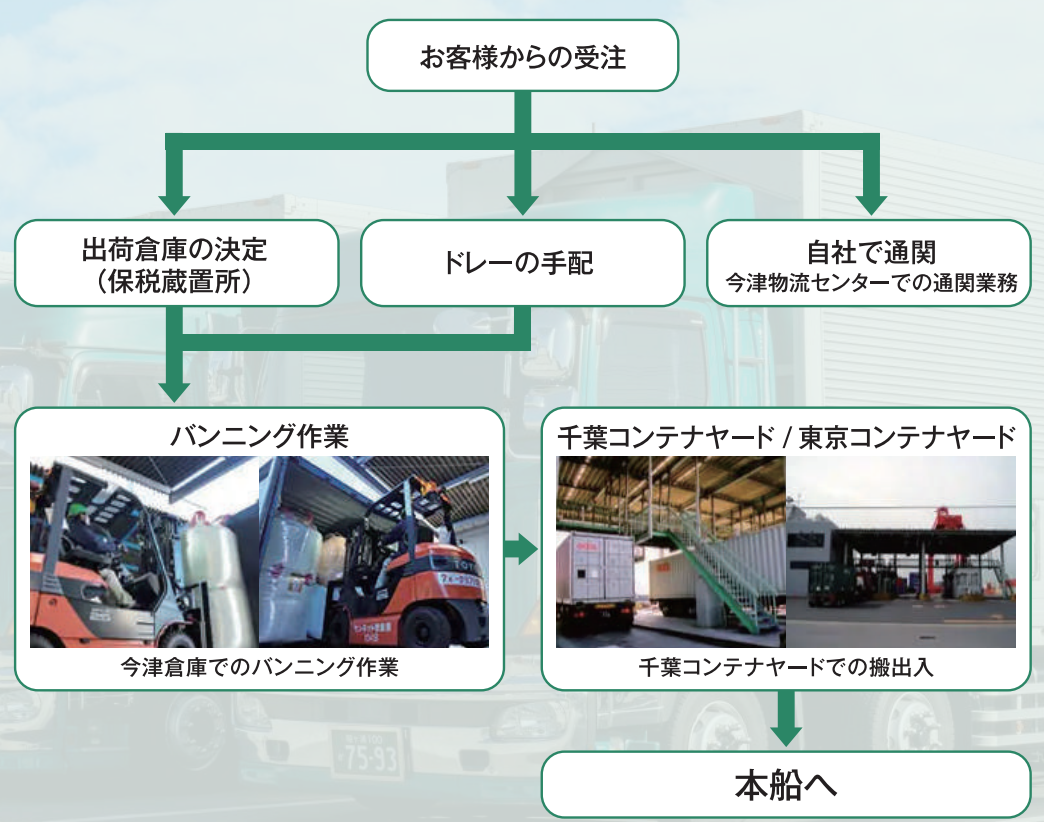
お客様からの受注

出荷倉庫の決定
（保税蔵置所）

ドレーの手配

自社で通関
今津物流センターでの通関業務

バンニング作業

今津倉庫でのバンニング作業

千葉コンテナヤード / 東京コンテナヤード

千葉コンテナヤードでの搬出入

本船へ